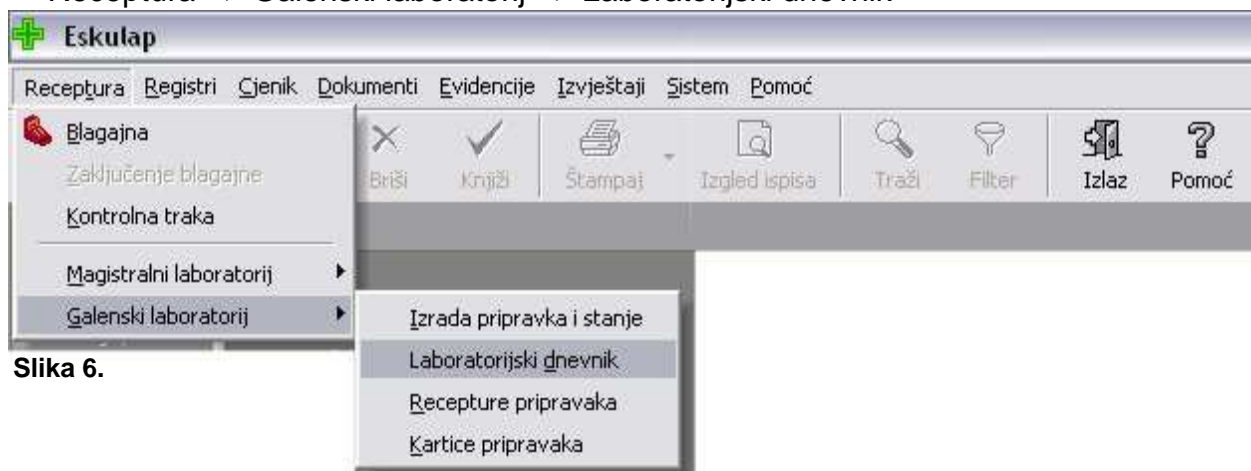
Receptura -> Galenski laboratorij -> Laboratorijski dnevnik

Eskulap

Receptura Registri Cjenik Dokumenti Evidencije Izvještaji Sistem Pomoć

Blagajna
Zaključenje blagajne
Kontrolna traka
Magistralni laboratorij
Galenski laboratorij

Briši Knjiži Štampaj Izgled ispisa Traži Filter Izlaz Pomoć

Izrada pripravka i stanje
Laboratorijski dnevnik
Recepture pripravaka
Kartice pripravaka

Slika 6.